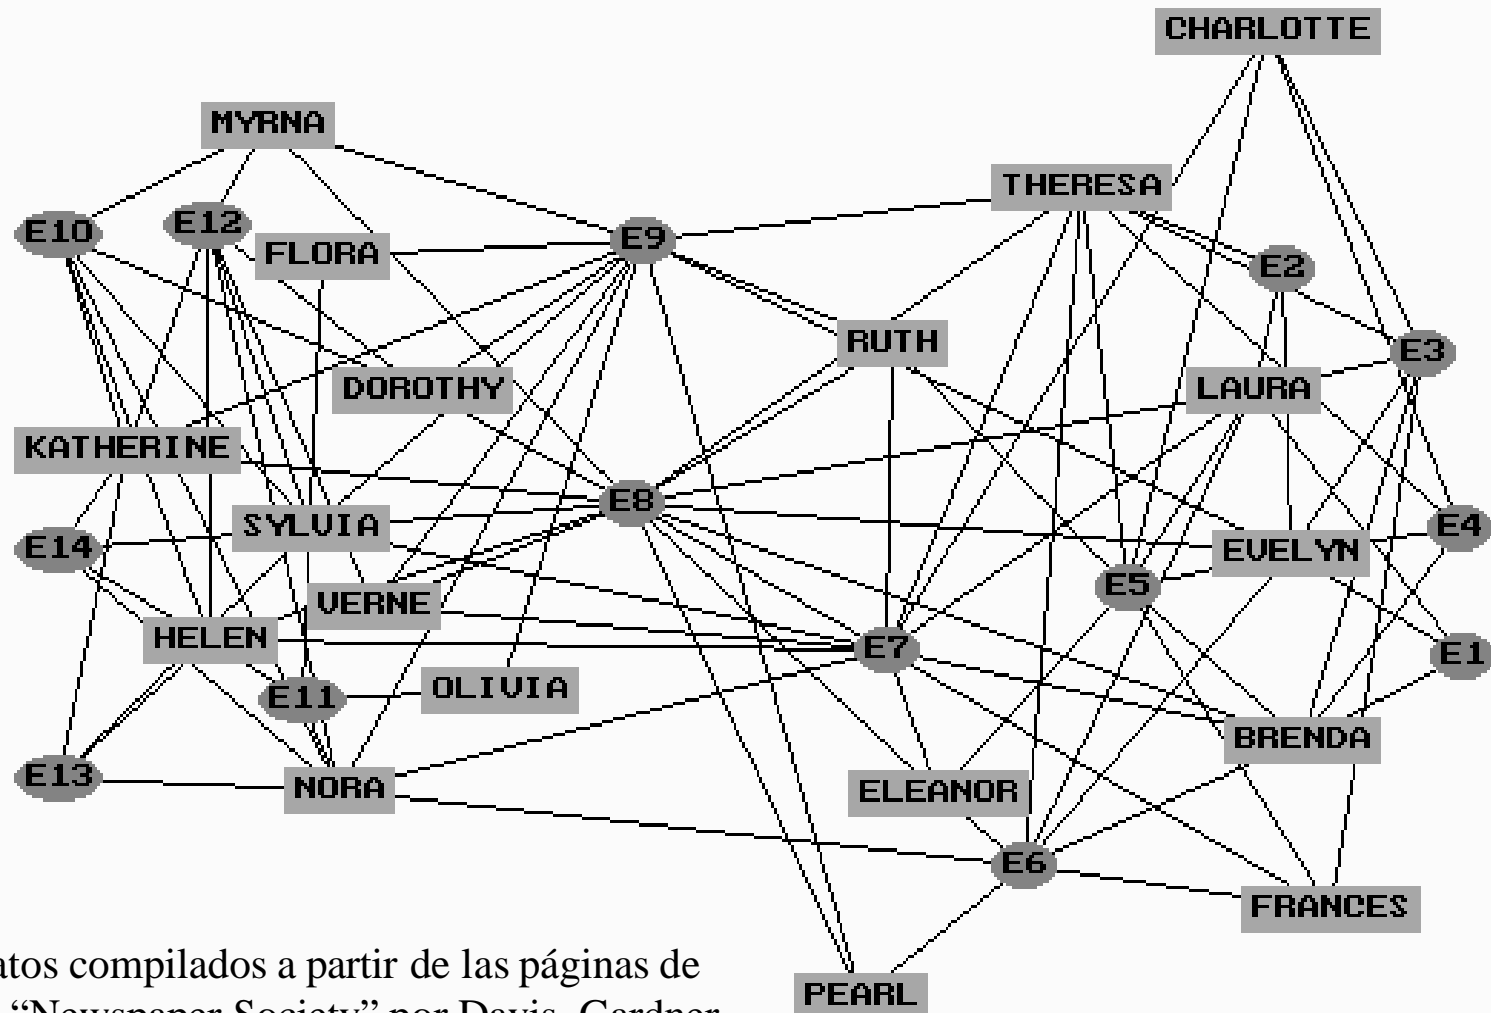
CHARLOTTE
MYRNA
THERESA
E10
E12
FLORA
E9
E2
RUTH
E3
DOROTHY
LAURA
KATHERINE
E8
SYLVIA
E4
E14
EVELYN
E5
VERNE
HELEN
E7
E1
E11
OLIVIA
BRENDA
E13
NORA
ELEANOR
E6
FRANCES
atos compilados a partir de las páginas de
PEARL
"Newspaper Society" por Davis, Gardner